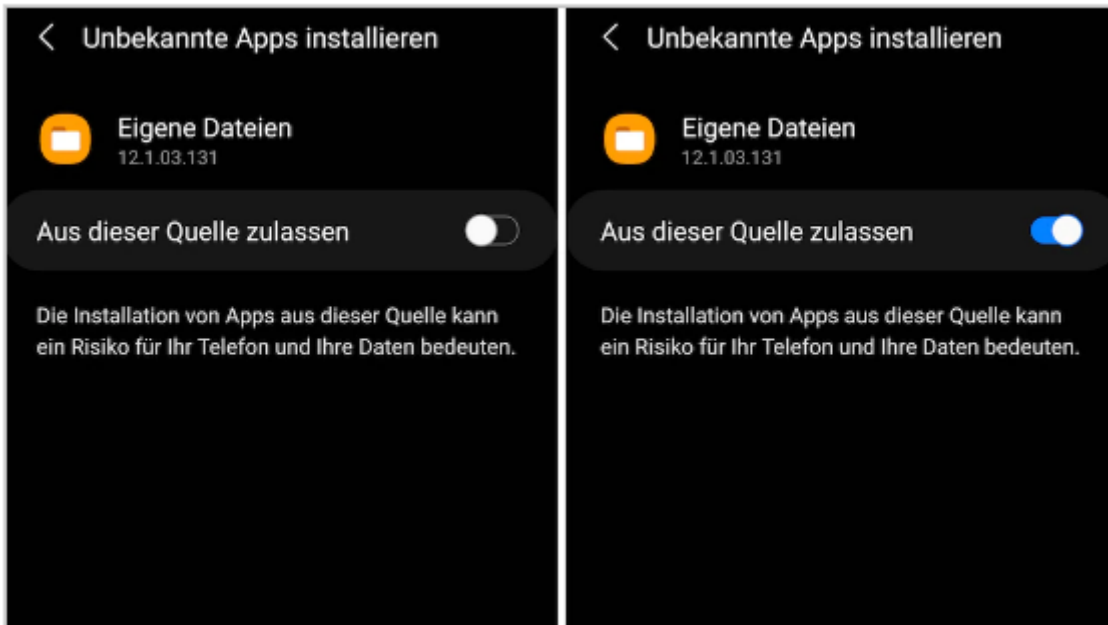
< Unbekannte Apps installieren

Eigene Dateien
12.1.03.131

Aus dieser Quelle zulassen

Die Installation von Apps aus dieser Quelle kann ein Risiko für Ihr Telefon und Ihre Daten bedeuten.

< Unbekannte Apps installieren

Eigene Dateien
12.1.03.131

Aus dieser Quelle zulassen

Die Installation von Apps aus dieser Quelle kann ein Risiko für Ihr Telefon und Ihre Daten bedeuten.